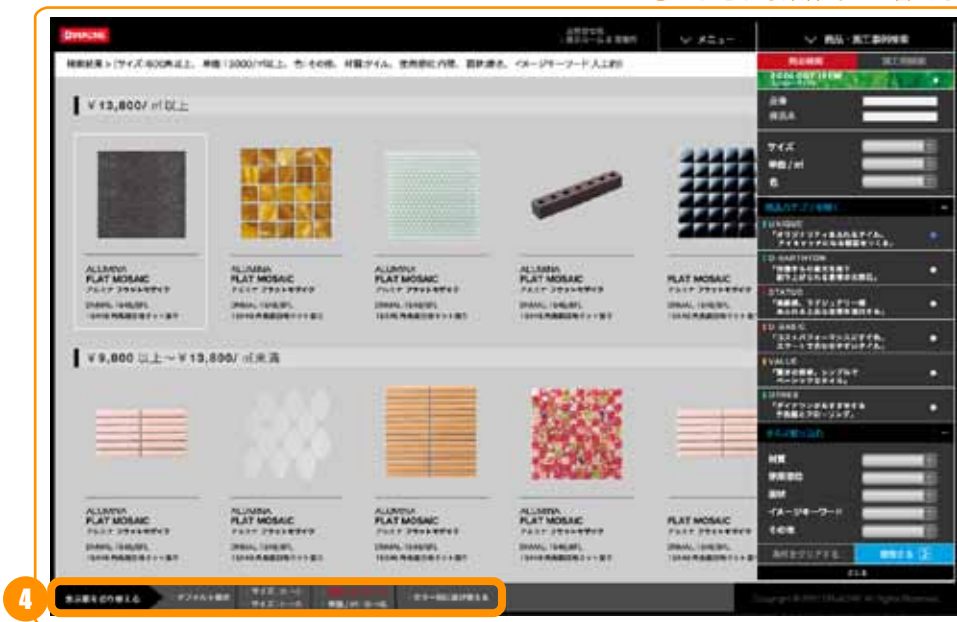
メニュー

商品・施工事例検索

検索結果 > サイズ:600角以上、単価:2000/㎡以上、色:その他、材質:タイル、使用部位:内壁、質感:艶有、イメージキーワード:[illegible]

¥13,800/㎡以上

ALUMINA
FLAT MOSAIC
アルミナ フラットモザイク

ALUMINA
FLAT MOSAIC
アルミナ フラットモザイク

ALUMINA
FLAT MOSAIC
アルミナ フラットモザイク

ALUMINA
FLAT MOSAIC
アルミナ フラットモザイク

FLAT MOSAIC

¥9,800以上〜¥13,800/㎡未満

ALUMINA
FLAT MOSAIC
アルミナ フラットモザイク

ALUMINA
FLAT MOSAIC
アルミナ フラットモザイク

ALUMINA
FLAT MOSAIC
アルミナ フラットモザイク

ALUMINA
FLAT MOSAIC
アルミナ フラットモザイク

FLAT MOSAIC

品番
商品名
サイズ
単価/㎡
色
UNIQUE
STATUS
VALUE
材質
使用部位
質感
イメージキーワード
その他
条件をクリアする
検索する

4
表示順を切り替える
デフォルト表示
サイズ 大→小
サイズ 小→大
単価 大→小
単価 小→大
カラー別に並び替える